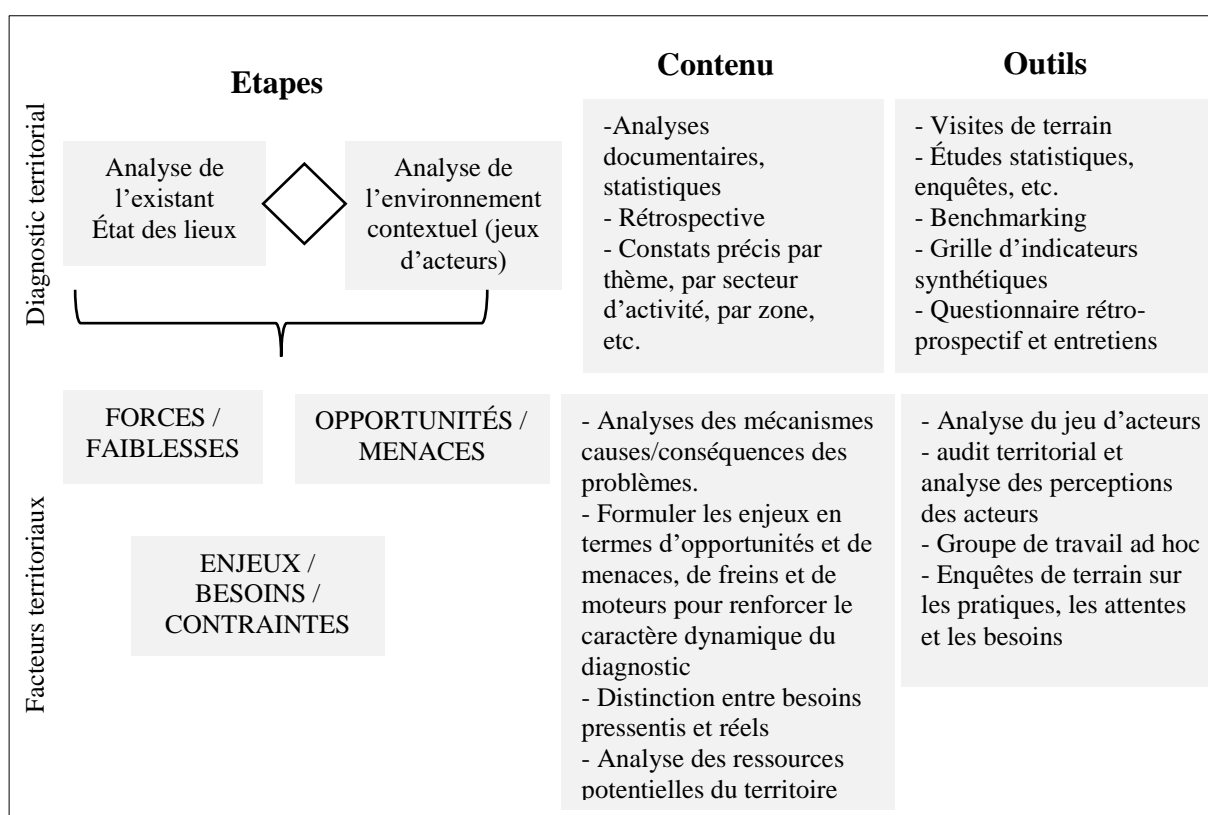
Etapes

Contenu

Outils

Diagnostic territorial

Analyse de l'existant État des lieux

Analyse de l'environnement contextuel (jeux d'acteurs)

-Analyses documentaires, statistiques
- Rétrospective
- Constats précis par thème, par secteur d'activité, par zone, etc.

- Visites de terrain
- Études statistiques, enquêtes, etc.
- Benchmarking
- Grille d'indicateurs synthétiques
- Questionnaire rétro-prospectif et entretiens

Facteurs territoriaux

FORCES / FAIBLESSES

OPPORTUNITÉS / MENACES

ENJEUX / BESOINS / CONTRAINTES

- Analyses des mécanismes causes/conséquences des problèmes.
- Formuler les enjeux en termes d'opportunités et de menaces, de freins et de moteurs pour renforcer le caractère dynamique du diagnostic
- Distinction entre besoins pressentis et réels
- Analyse des ressources potentielles du territoire

- Analyse du jeu d'acteurs
- audit territorial et analyse des perceptions des acteurs
- Groupe de travail ad hoc
- Enquêtes de terrain sur les pratiques, les attentes et les besoins